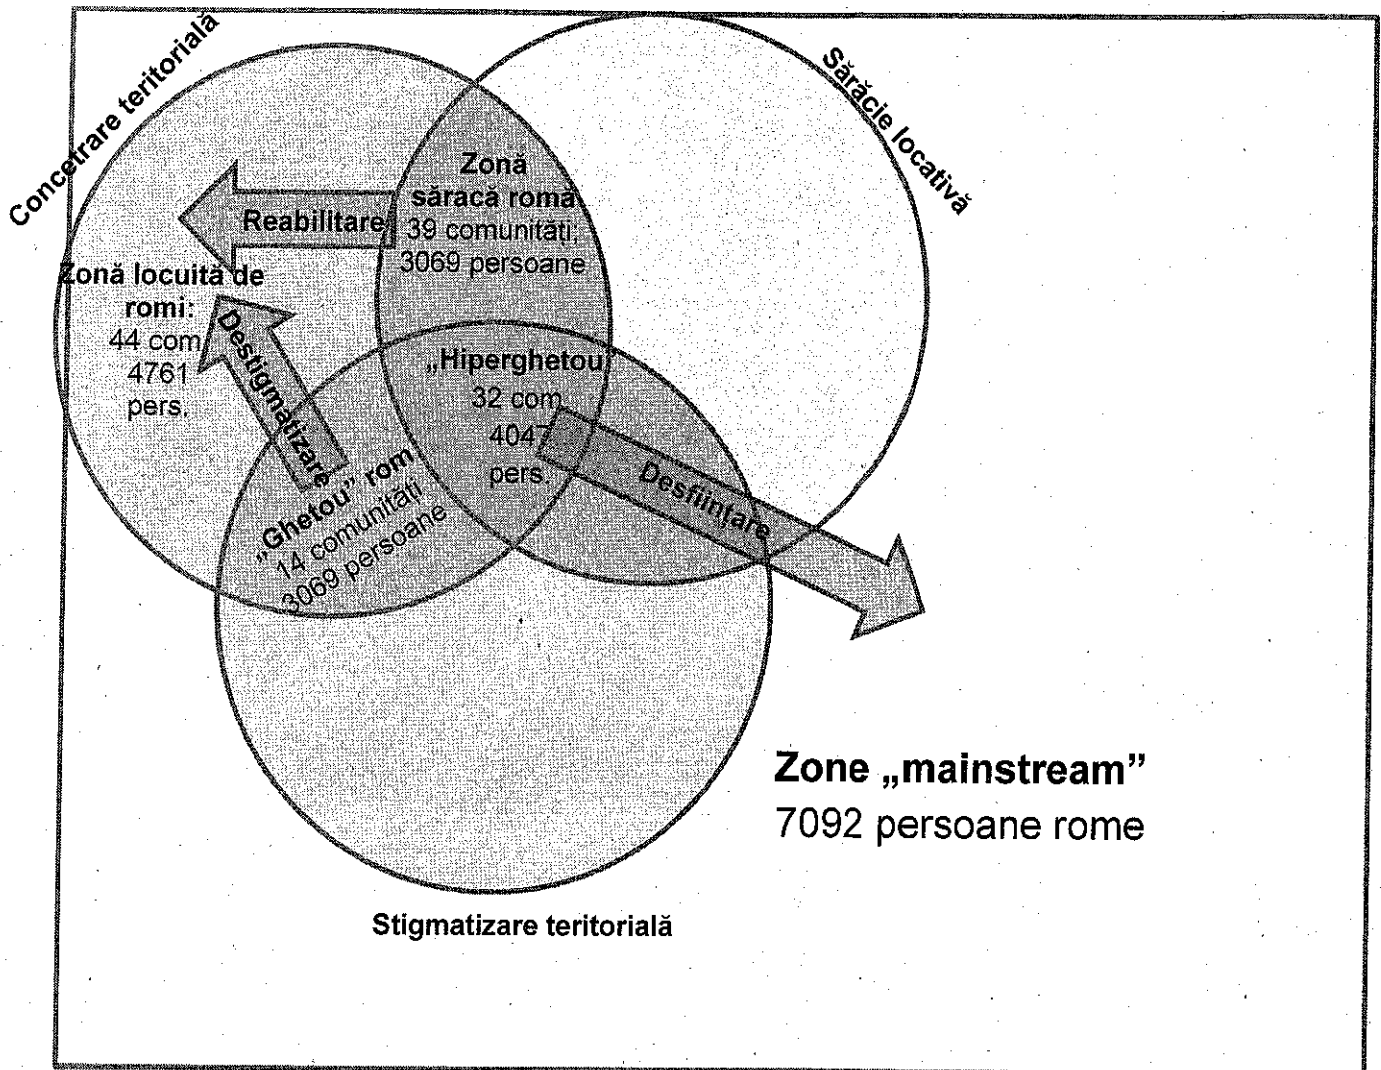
Concetrare teritorială

Sărăcie locativă

Reabilitare

Zonă săracă romă
39 comunități,
3069 persoane

Zonă locuită de romi:
44 com
4761
pers.

Destigmatizare

„Hiperghetou"
32 com
4047
pers.

Desființare

„Ghetou" rom
14 comunități
3069 persoane

Zone „mainstream"
7092 persoane rome

Stigmatizare teritorială